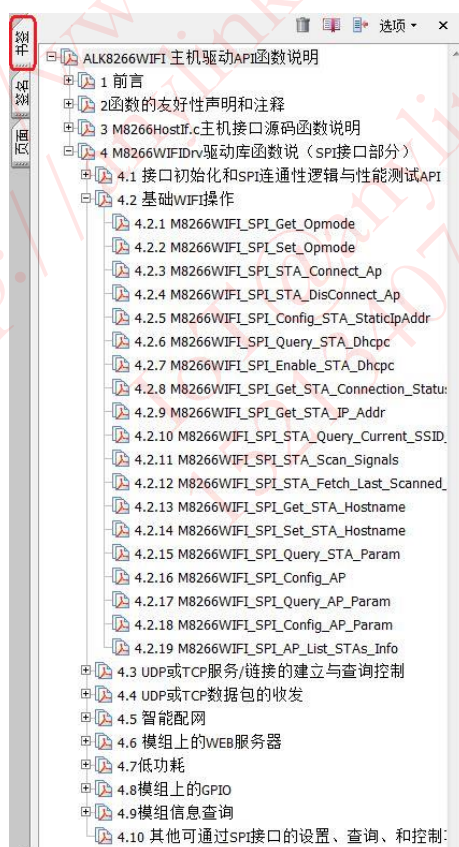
书签
标注
页面

选项 ▾ ×

ALK8266WIFI 主机驱动API函数说明
1 前言
2函数的友好性声明和注释
3 M8266HostIf.c主机接口源码函数说明
4 M8266WIFIDrv驱动库函数说（SPI接口部分）
4.1 接口初始化和SPI连通性逻辑与性能测试API
4.2 基础WIFI操作
4.2.1 M8266WIFI_SPI_Get_Opmode
4.2.2 M8266WIFI_SPI_Set_Opmode
4.2.3 M8266WIFI_SPI_STA_Connect_Ap
4.2.4 M8266WIFI_SPI_STA_DisConnect_Ap
4.2.5 M8266WIFI_SPI_Config_STA_StaticIpAddr
4.2.6 M8266WIFI_SPI_Query_STA_Dhcpc
4.2.7 M8266WIFI_SPI_Enable_STA_Dhcpc
4.2.8 M8266WIFI_SPI_Get_STA_Connection_Statu
4.2.9 M8266WIFI_SPI_Get_STA_IP_Addr
4.2.10 M8266WIFI_SPI_STA_Query_Current_SSID
4.2.11 M8266WIFI_SPI_STA_Scan_Signals
4.2.12 M8266WIFI_SPI_STA_Fetch_Last_Scanned_
4.2.13 M8266WIFI_SPI_Get_STA_Hostname
4.2.14 M8266WIFI_SPI_Set_STA_Hostname
4.2.15 M8266WIFI_SPI_Query_STA_Param
4.2.16 M8266WIFI_SPI_Config_AP
4.2.17 M8266WIFI_SPI_Query_AP_Param
4.2.18 M8266WIFI_SPI_Config_AP_Param
4.2.19 M8266WIFI_SPI_AP_List_STAs_Info
4.3 UDP或TCP服务/链接的建立与查询控制
4.4 UDP或TCP数据包的收发
4.5 智能配网
4.6 模组上的WEB服务器
4.7低功耗
4.8模组上的GPIO
4.9模组信息查询
4.10 其他可通过SPI接口的设置、查询、和控制